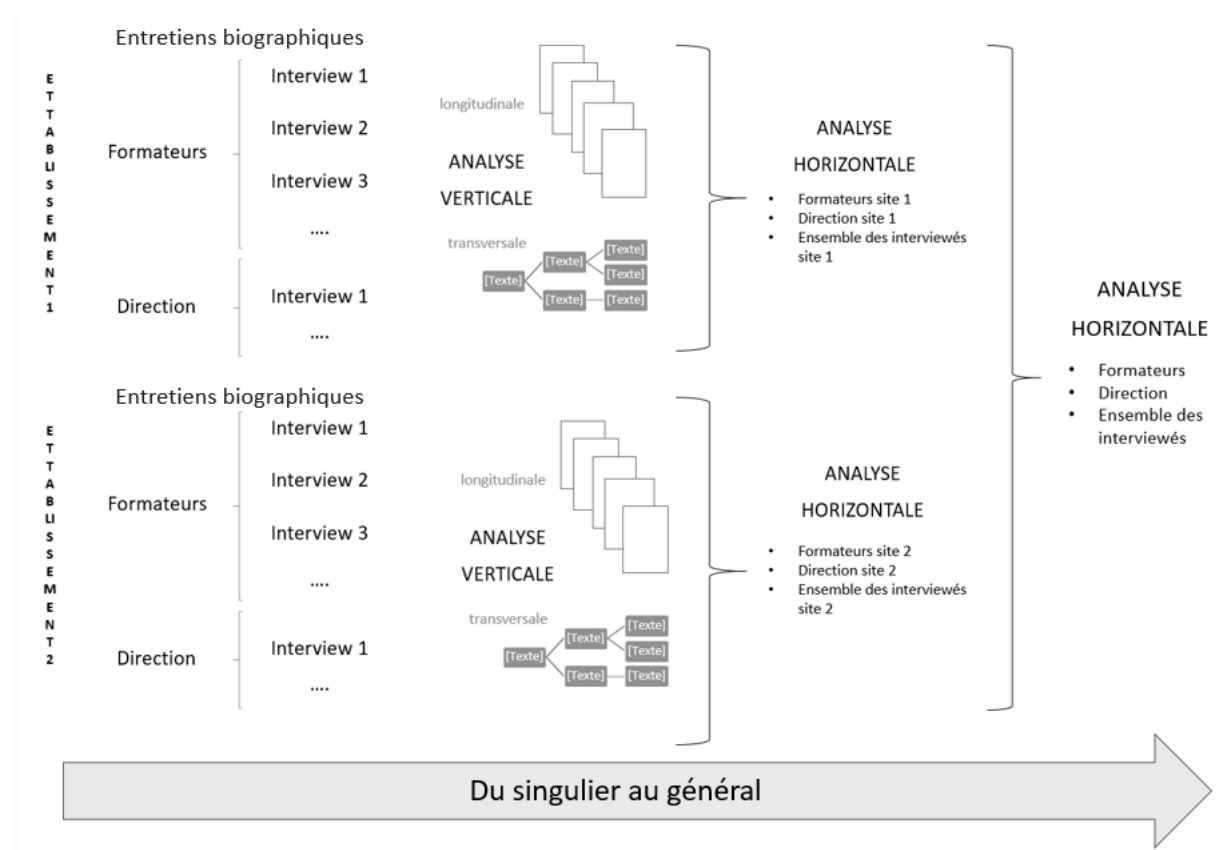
ETTABLISSEMENT 1

Entretiens biographiques

Formateurs

Interview 1

Interview 2

Interview 3

....

Direction

Interview 1

....

longitudinale

ANALYSE VERTICALE

transversale

[Texte] [Texte] [Texte] [Texte] [Texte] [Texte]

ANALYSE HORIZONTALE

- Formateurs site 1
- Direction site 1
- Ensemble des interviewés site 1

ETTABLISSEMENT 2

Entretiens biographiques

Formateurs

Interview 1

Interview 2

Interview 3

....

Direction

Interview 1

....

longitudinale

ANALYSE VERTICALE

transversale

[Texte] [Texte] [Texte] [Texte] [Texte] [Texte]

ANALYSE HORIZONTALE

- Formateurs site 2
- Direction site 2
- Ensemble des interviewés site 2

ANALYSE HORIZONTALE

- Formateurs
- Direction
- Ensemble des interviewés

Du singulier au général